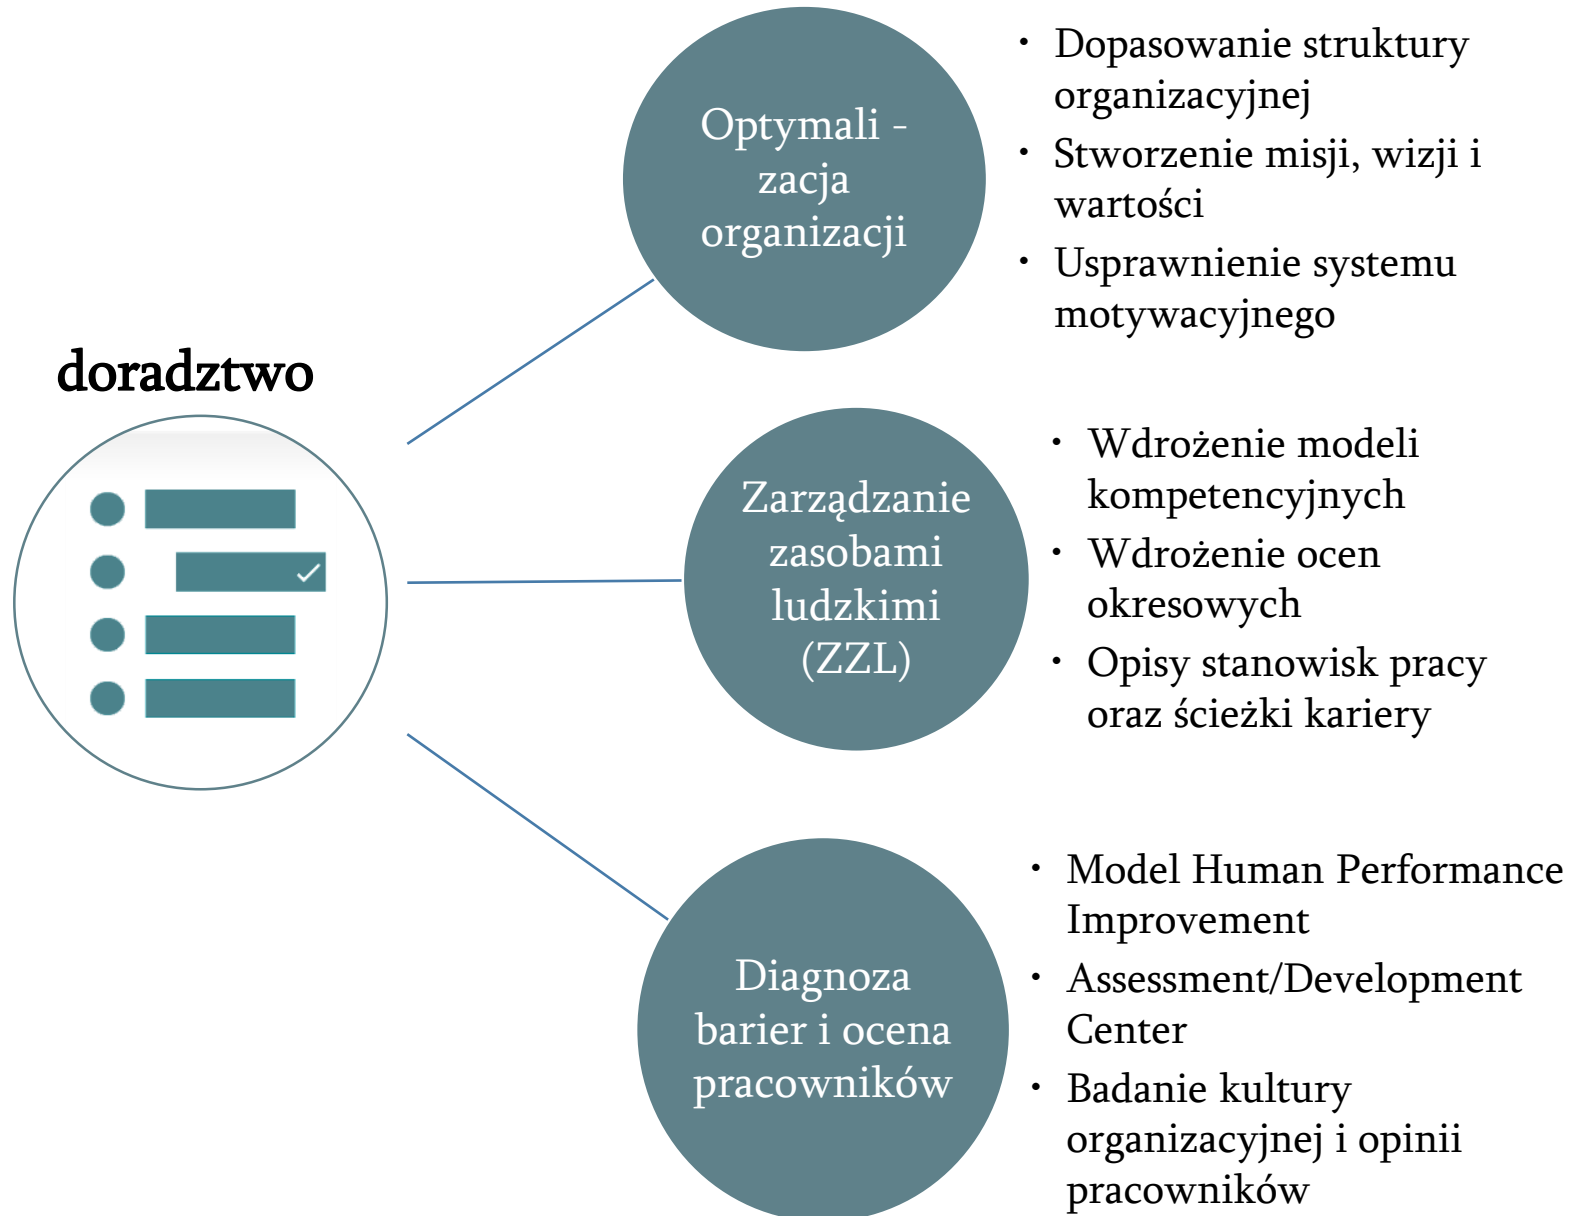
doradztwo

Optymali - zacja organizacji

- Dopasowanie struktury organizacyjnej
- Stworzenie misji, wizji i wartości
- Usprawnienie systemu motywacyjnego

Zarządzanie zasobami ludzkimi (ZZL)

- Wdrożenie modeli kompetencyjnych
- Wdrożenie ocen okresowych
- Opisy stanowisk pracy oraz ścieżki kariery

Diagnoza barier i ocena pracowników

- Model Human Performance Improvement
- Assessment/Development Center
- Badanie kultury organizacyjnej i opinii pracowników